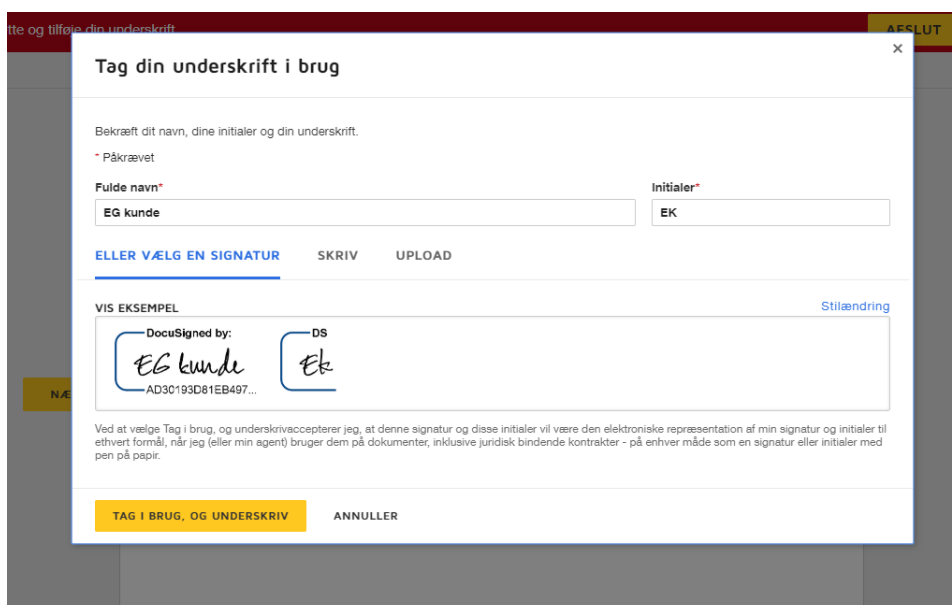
tte og tilføje din underskrift

AFSLUT

NÆ

Tag din underskrift i brug

×

Bekræft dit navn, dine initialer og din underskrift.

* Påkrævet

Fulde navn*

EG kunde

Initialer*

EK

ELLER VÆLG EN SIGNATUR

SKRIV

UPLOAD

VIS EKSEMPEL

Stilændring

DocuSigned by:

EG kunde

AD30193D81EB497...

DS

Ek

Ved at vælge Tag i brug, og underskrivaccepterer jeg, at denne signatur og disse initialer vil være den elektroniske repræsentation af min signatur og initialer til ethvert formål, når jeg (eller min agent) bruger dem på dokumenter, inklusive juridisk bindende kontrakter - på enhver måde som en signatur eller initialer med pen på papir.

TAG I BRUG, OG UNDERSKRIV

ANNULLER